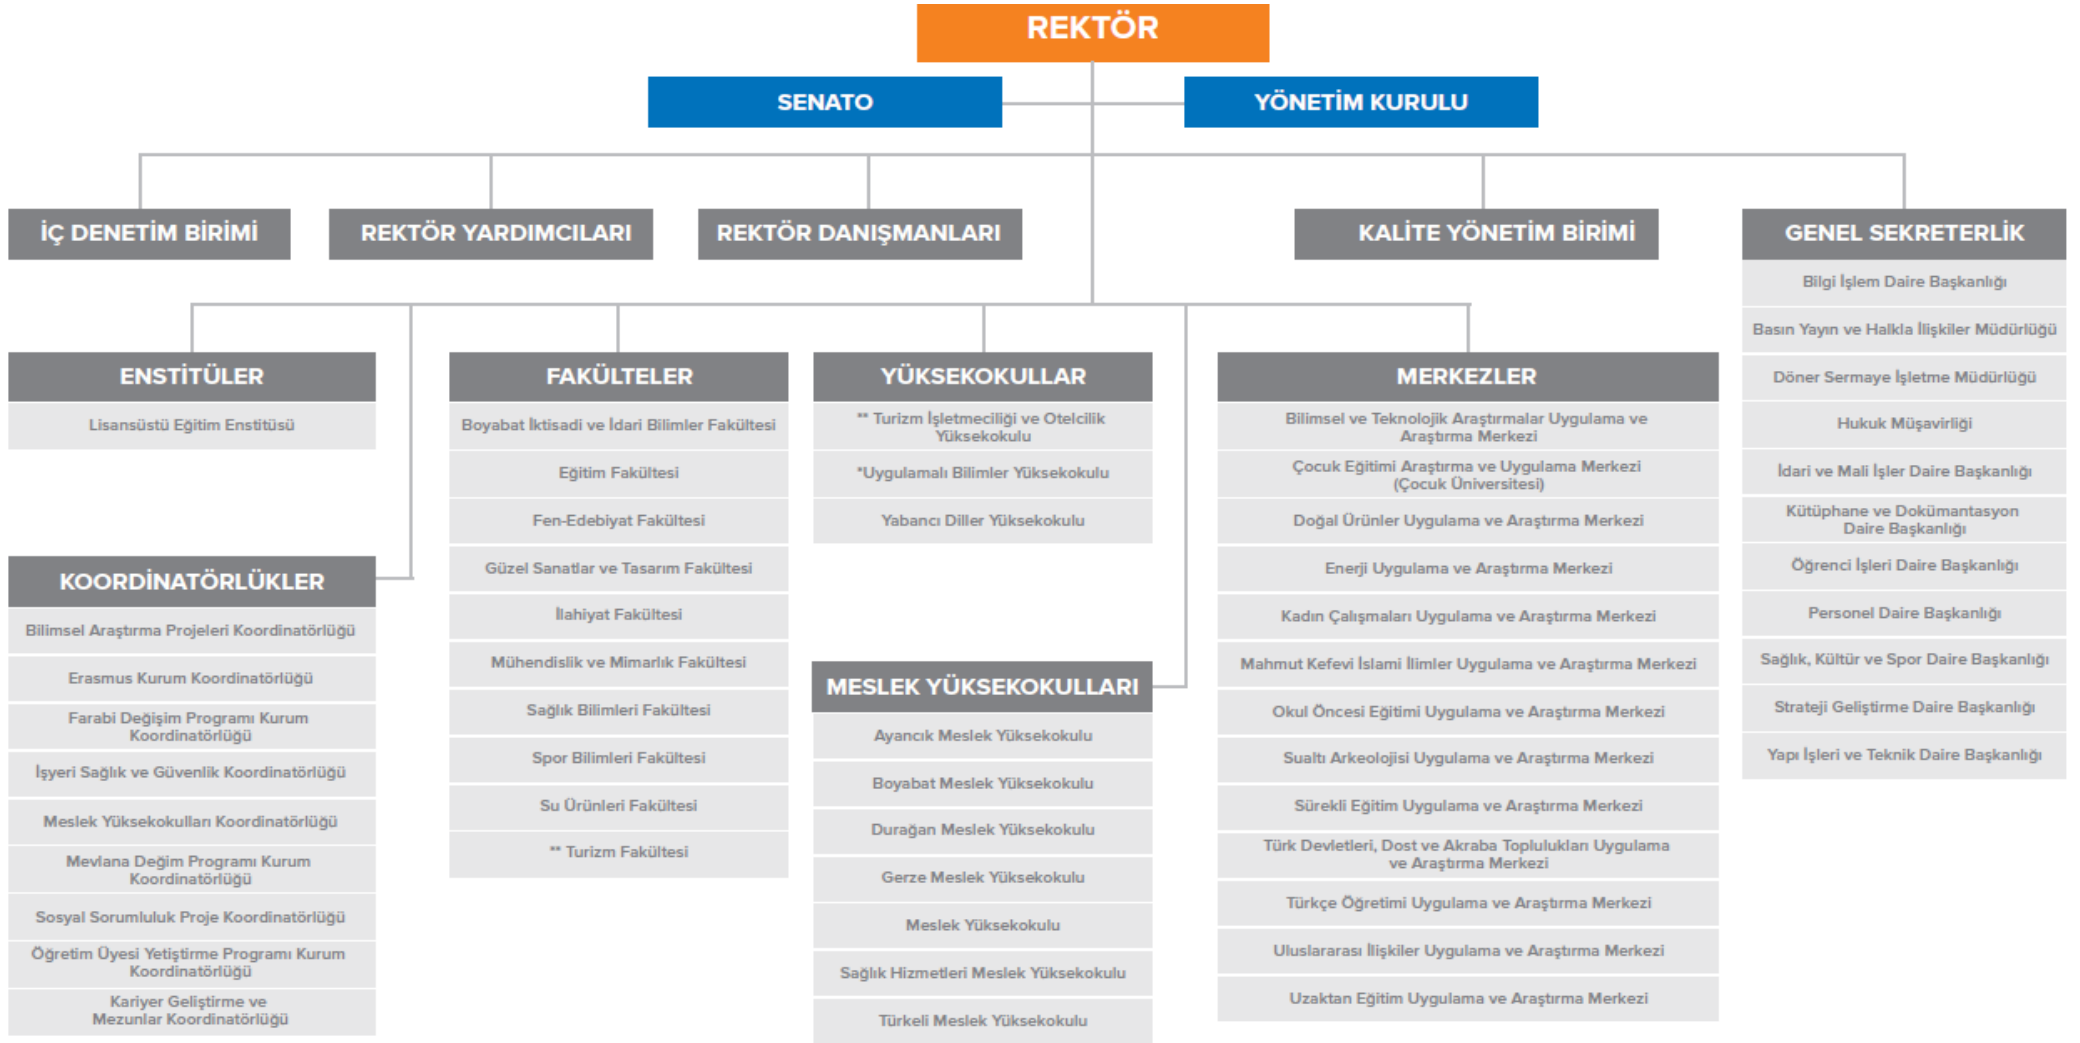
REKTÖR

SENATO

YÖNETİM KURULU

İÇ DENETİM BİRİMİ

REKTÖR YARDIMCILARI

REKTÖR DANIŞMANLARI

KALİTE YÖNETİM BİRİMİ

GENEL SEKRETERLİK

Bilgi İşlem Daire Başkanlığı

Basın Yayın ve Halkla İlişkiler Müdürlüğü

Döner Sermaye İşletme Müdürlüğü

Hukuk Müşavirliği

İdari ve Mali İşler Daire Başkanlığı

Kütüphane ve Dokümantasyon Daire Başkanlığı

Öğrenci İşleri Daire Başkanlığı

Personel Daire Başkanlığı

Sağlık, Kültür ve Spor Daire Başkanlığı

Strateji Geliştirme Daire Başkanlığı

Yapı İşleri ve Teknik Daire Başkanlığı

ENSTİTÜLER

Lisansüstü Eğitim Enstitüsü

KOORDİNATÖRLÜKLER

Bilimsel Araştırma Projeleri Koordinatörlüğü

Erasmus Kurum Koordinatörlüğü

Farabi Değişim Programı Kurum Koordinatörlüğü

İşyeri Sağlık ve Güvenlik Koordinatörlüğü

Meslek Yüksekokulları Koordinatörlüğü

Mevlana Değim Programı Kurum Koordinatörlüğü

Sosyal Sorumluluk Proje Koordinatörlüğü

Öğretim Üyesi Yetiştirme Programı Kurum Koordinatörlüğü

Kariyer Geliştirme ve Mezunlar Koordinatörlüğü

FAKÜLTELER

Boyabat İktisadi ve İdari Bilimler Fakültesi

Eğitim Fakültesi

Fen-Edebiyat Fakültesi

Güzel Sanatlar ve Tasarım Fakültesi

İlahiyat Fakültesi

Mühendislik ve Mimarlık Fakültesi

Sağlık Bilimleri Fakültesi

Spor Bilimleri Fakültesi

Su Ürünleri Fakültesi

** Turizm Fakültesi

YÜKSEKOKULLAR

** Turizm İşletmeciliği ve Otelcilik Yüksekokulu

*Uygulamalı Bilimler Yüksekokulu

Yabancı Diller Yüksekokulu

MESLEK YÜKSEKOKULLARI

Ayancık Meslek Yüksekokulu

Boyabat Meslek Yüksekokulu

Durağan Meslek Yüksekokulu

Gerze Meslek Yüksekokulu

Meslek Yüksekokulu

Sağlık Hizmetleri Meslek Yüksekokulu

Türkeli Meslek Yüksekokulu

MERKEZLER

Bilimsel ve Teknolojik Araştırmalar Uygulama ve Araştırma Merkezi

Çocuk Eğitimi Araştırma ve Uygulama Merkezi (Çocuk Üniversitesi)

Doğal Ürünler Uygulama ve Araştırma Merkezi

Enerji Uygulama ve Araştırma Merkezi

Kadın Çalışmaları Uygulama ve Araştırma Merkezi

Mahmut Kefevi İslami İlimler Uygulama ve Araştırma Merkezi

Okul Öncesi Eğitimi Uygulama ve Araştırma Merkezi

Sualtı Arkeolojisi Uygulama ve Araştırma Merkezi

Sürekli Eğitim Uygulama ve Araştırma Merkezi

Türk Devletleri, Dost ve Akraba Toplulukları Uygulama ve Araştırma Merkezi

Türkçe Öğretimi Uygulama ve Araştırma Merkezi

Uluslararası İlişkiler Uygulama ve Araştırma Merkezi

Uzaktan Eğitim Uygulama ve Araştırma Merkezi